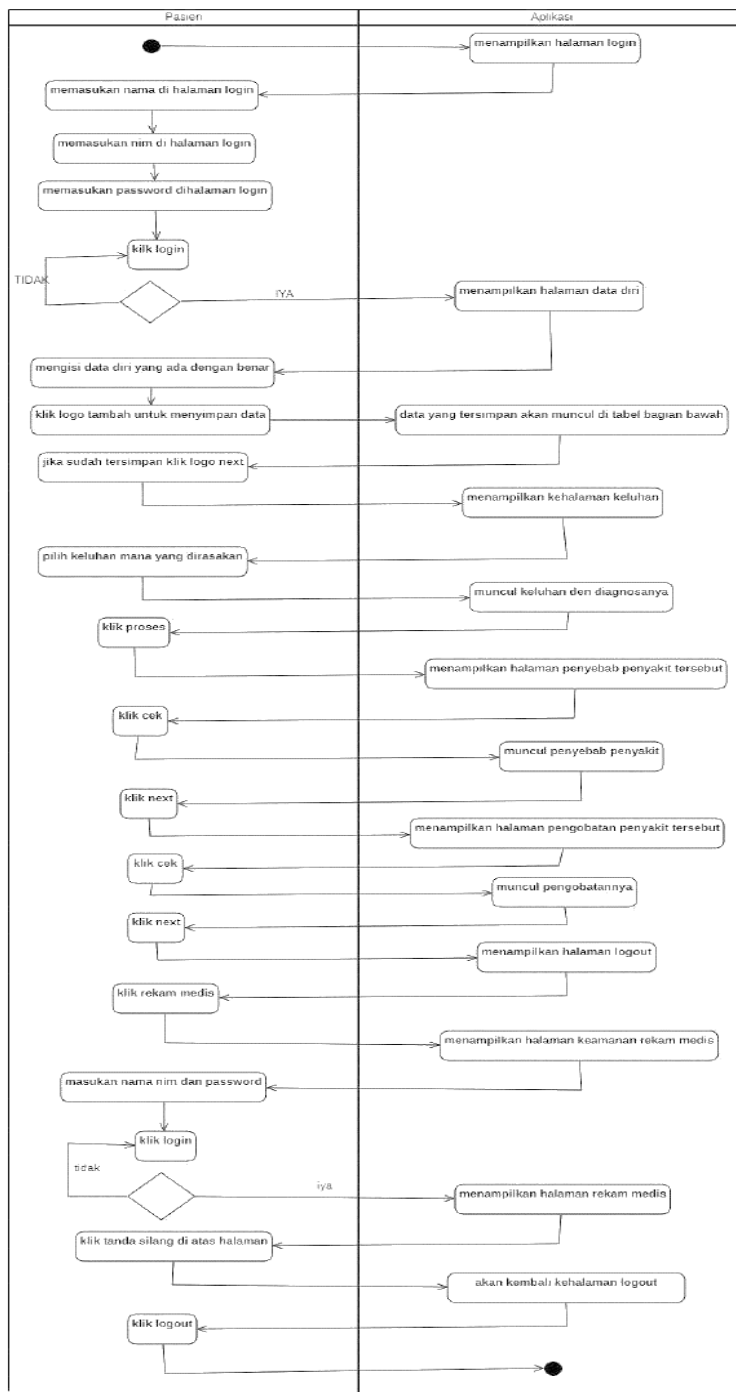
Pasien

Aplikasi

menampilkan halaman login

memasukan nama di halaman login

memasukan nim di halaman login

memasukan password dihalaman login

klik login

TIDAK

IYA

menampilkan halaman data diri

mengisi data diri yang ada dengan benar

klik logo tambah untuk menyimpan data

data yang tersimpan akan muncul di tabel bagian bawah

jika sudah tersimpan klik logo next

menampilkan kehalaman keluhan

pilih keluhan mana yang dirasakan

muncul keluhan den diagnosanya

klik proses

menampilkan halaman penyebab penyakit tersebut

klik cek

muncul penyebab penyakit

klik next

menampilkan halaman pengobatan penyakit tersebut

klik cek

muncul pengobatannya

klik next

menampilkan halaman logout

klik rekam medis

menampilkan halaman keamanan rekam medis

masukan nama nim dan password

klik login

tidak

iya

menampilkan halaman rekam medis

klik tanda silang di atas halaman

akan kembali kehalaman logout

klik logout